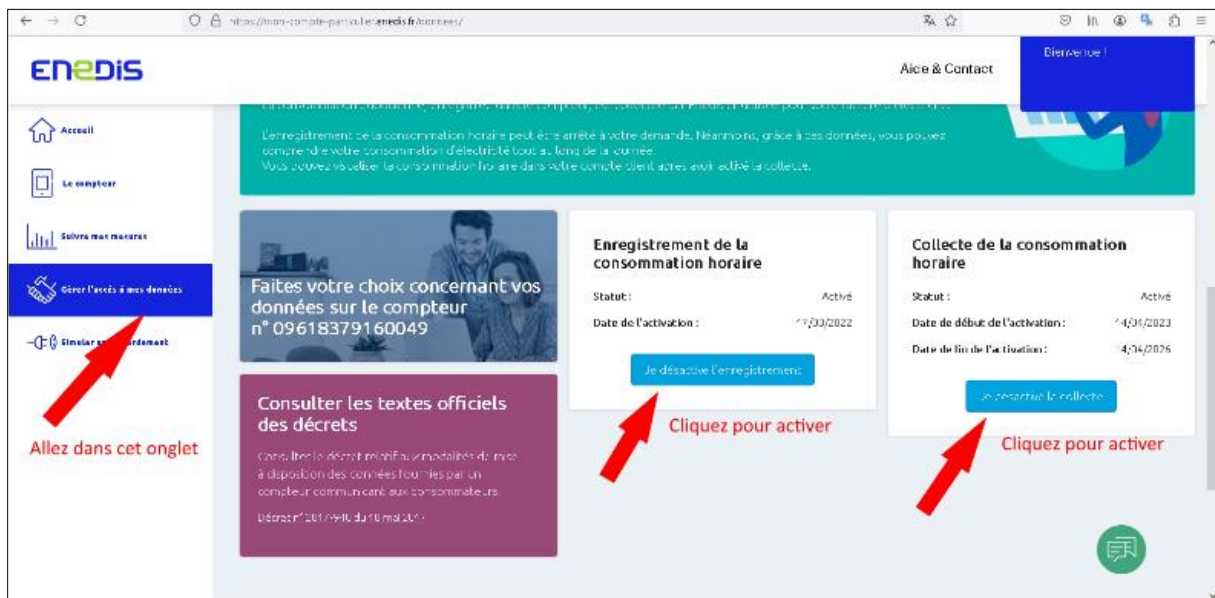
https://mon-compte-particulier.enedis.fr/donnees/

ENEDIS

Aide & Contact

Bienvenue !

Accueil

Le compteur

Suivre mes mesures

Gérer l'accès à mes données

Simuler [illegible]rdement

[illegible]

L'enregistrement de la consommation horaire peut être arrêté à votre demande. Néanmoins, grâce à ces données, vous pouvez comprendre votre consommation d'électricité tout au long de la journée.
Vous pouvez visualiser la consommation horaire dans votre compte client après avoir activé la collecte.

Faites votre choix concernant vos données sur le compteur n° 09618379160049

Enregistrement de la consommation horaire

Statut : Activé

Date de l'activation : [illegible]7/03/2022

Je désactive l'enregistrement

Collecte de la consommation horaire

Statut : Activé

Date de début de l'activation : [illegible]4/04/2023

Date de fin de l'activation : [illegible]4/04/2026

Je désactive la collecte

Consulter les textes officiels des décrets

Consultez le décret relatif aux modalités de mise à disposition des données fournies par un compteur communicant aux consommateurs.

Décret n°2017-948 du 10 mai 2017

Allez dans cet onglet

Cliquez pour activer

Cliquez pour activer